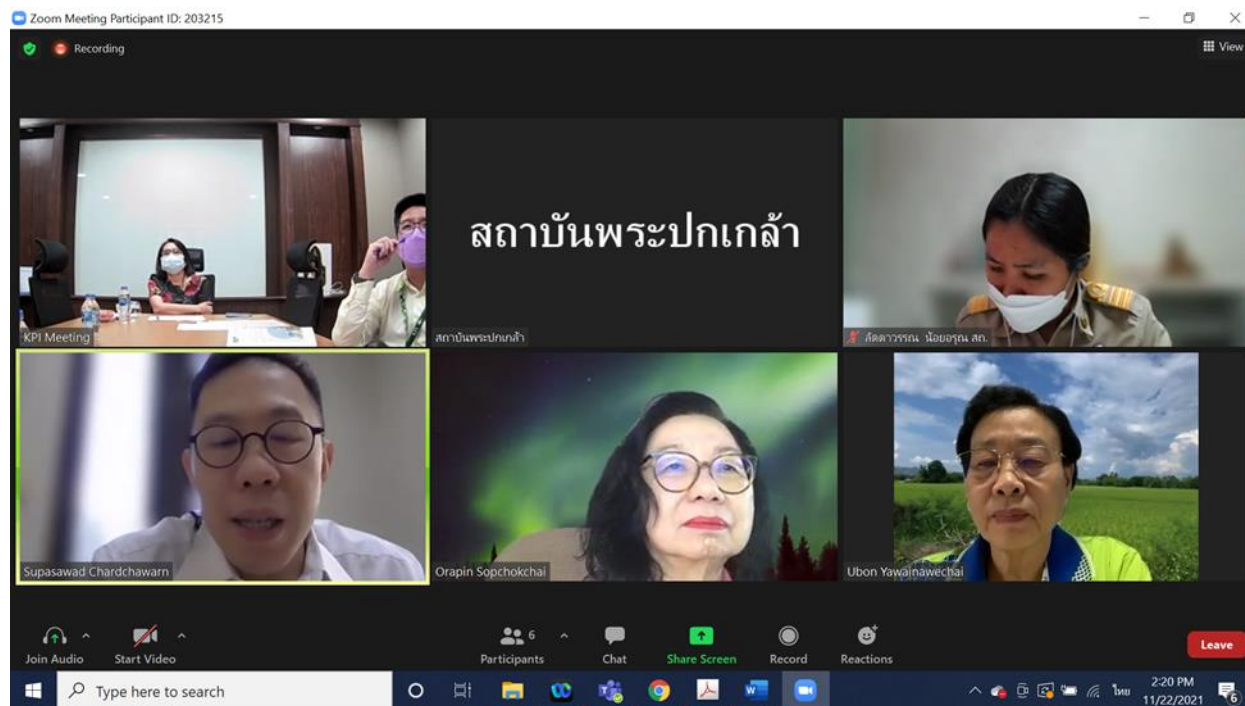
Zoom Meeting Participant ID: 203215

Recording

View

สถาบันพระปกเกล้า

KPI Meeting

สถาบันพระปกเกล้า

ลัดดาวรรณ น้อยอรุณ สถ.

Supasawad Chardchawarn

Orapin Sopchokchai

Ubon Yawainawechai

Join Audio

Start Video

Participants 6

Chat

Share Screen

Record

Reactions

Leave

Type here to search

ไทย

2:20 PM
11/22/2021

6